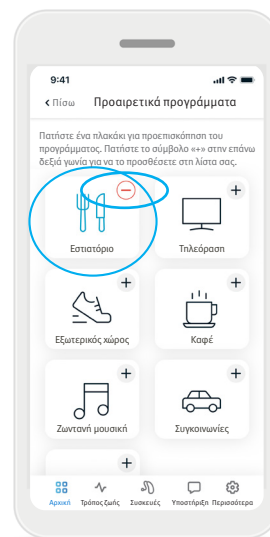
9:41

‹ Πίσω Προαιρετικά προγράμματα

Πατήστε ένα πλακάκι για προεπισκόπηση του προγράμματος. Πατήστε το σύμβολο «+» στην επάνω δεξιά γωνία για να το προσθέσετε στη λίστα σας.

−
Εστιατόριο

+
Τηλεόραση

+
Εξωτερικός χώρος

+
Καφέ

+
Ζωντανή μουσική

+
Συγκοινωνίες

+

Αρχική Τρόπος ζωής Συσκευές Υποστήριξη Περισσότερα